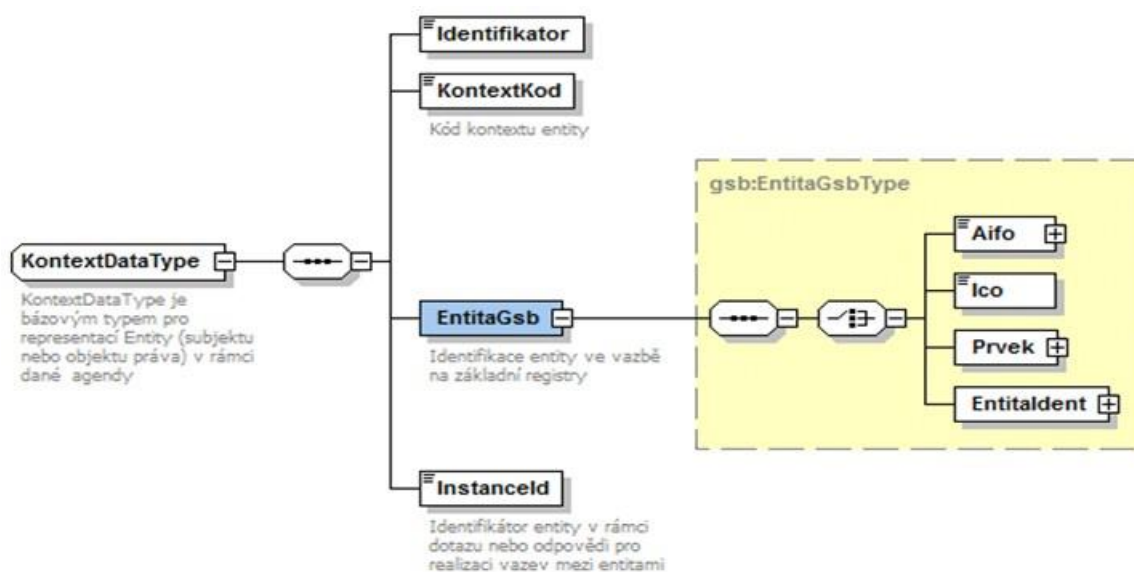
Identifikator

KontextKod

Kód kontextu entity

KontextDataType

KontextDataType je bázovým typem pro representaci Entity (subjektu nebo objektu práva) v rámci dané agendy

EntitaGsb

Identifikace entity ve vazbě na základní registry

gsb:EntitaGsbType

Aifo

Ico

Prvek

EntitaIdent

InstanceId

Identifikátor entity v rámci dotazu nebo odpovědi pro realizaci vazev mezi entitami